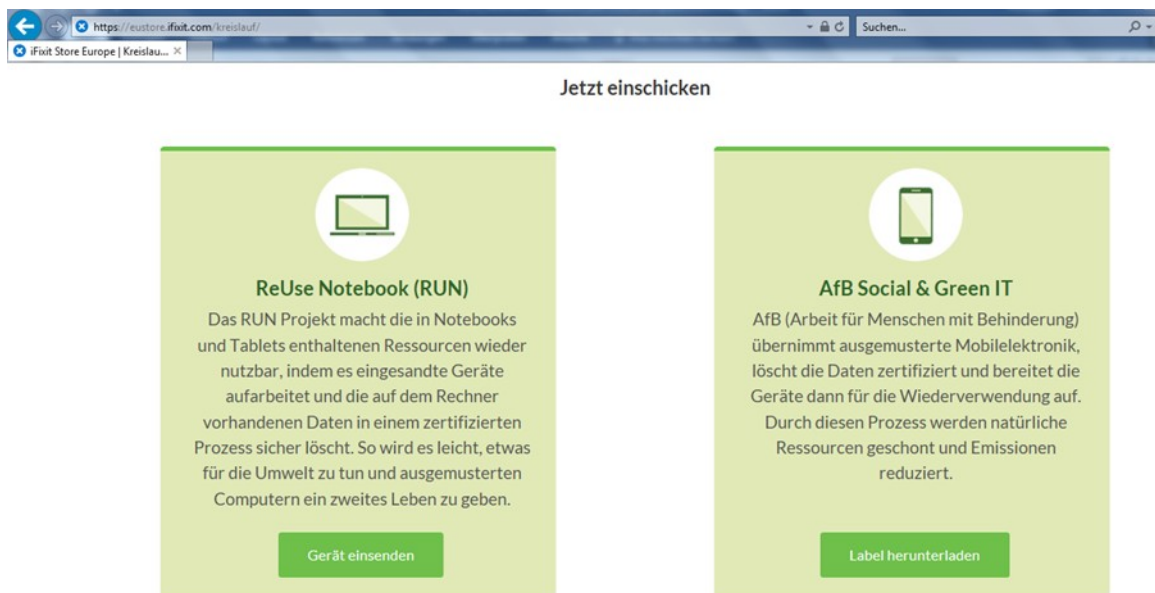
https://eustore.ifixit.com/kreislauf/

Suchen...

iFixit Store Europe | Kreislau... ×

Jetzt einschicken

ReUse Notebook (RUN)

Das RUN Projekt macht die in Notebooks und Tablets enthaltenen Ressourcen wieder nutzbar, indem es eingesandte Geräte aufarbeitet und die auf dem Rechner vorhandenen Daten in einem zertifizierten Prozess sicher löscht. So wird es leicht, etwas für die Umwelt zu tun und ausgemusterten Computern ein zweites Leben zu geben.

Gerät einsenden

AfB Social & Green IT

AfB (Arbeit für Menschen mit Behinderung) übernimmt ausgemusterte Mobilelektronik, löscht die Daten zertifiziert und bereitet die Geräte dann für die Wiederverwendung auf. Durch diesen Prozess werden natürliche Ressourcen geschont und Emissionen reduziert.

Label herunterladen